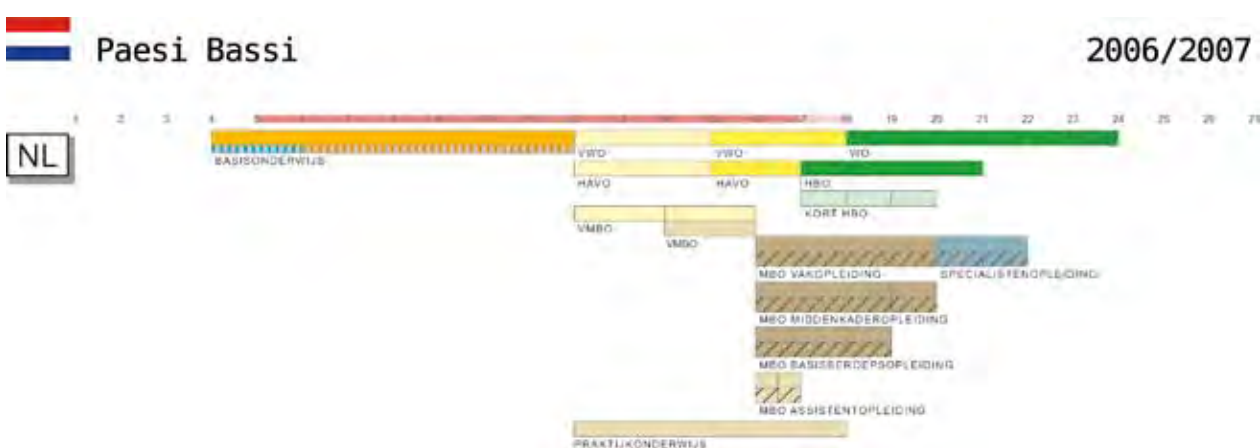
Paesi Bassi

2006/2007

1 2 3 4 18 19 20 21 22 23 24 25 26 27

NL

BASISONDERWIJS

VWO

VWO

WO

HAVO

HAVO

HBO

KORT HBO

VMBO

VMBO

MBO VAKOPLEIDING

SPECIALISTENOPLEIDING

MBO MIDDENKADEROPLEIDING

MBO BASISBEROEPSOPLEIDING

MBO ASSISTENTOPLEIDING

PRAKTIJKONDERWIJS